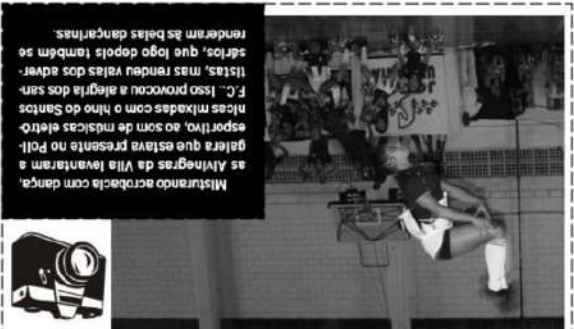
Misturando acrobacia com dança, as Alvinegras da Vila levantaram a galera que estava presente no Poliesportivo, ao som de músicas eletrônicas mixadas com o hino do Santos F.C.. Isso provocou a alegria dos santistas, mas rendeu vaias dos adversários, que logo depois também se renderam às belas dançarinas.